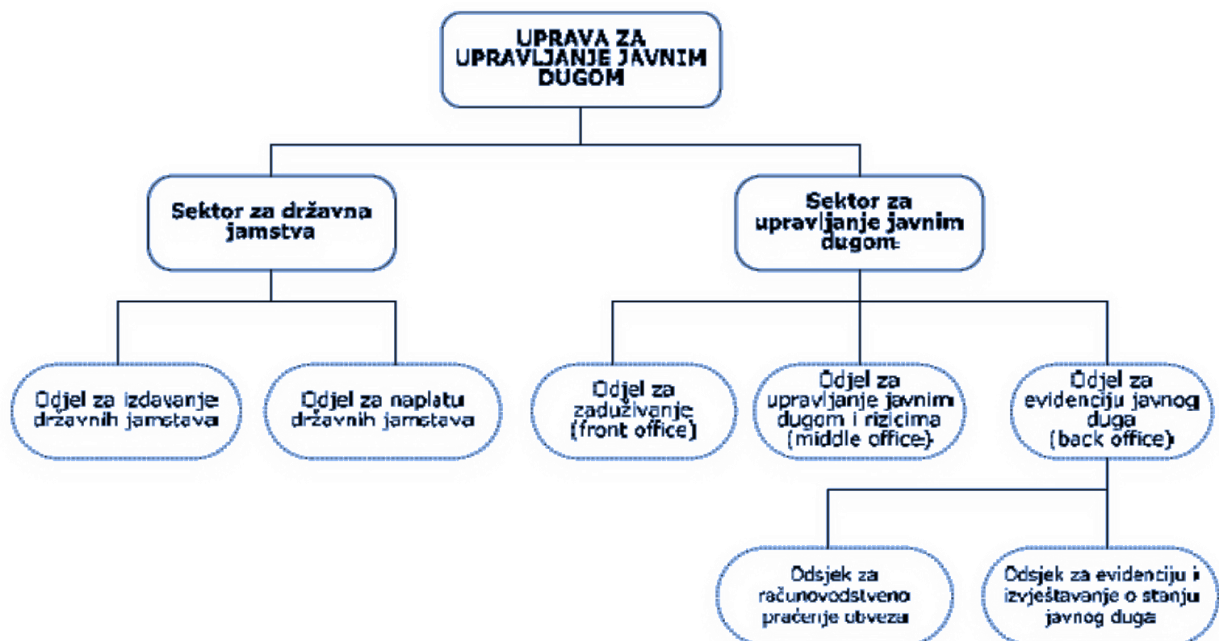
UPRAVA ZA UPRAVLJANJE JAVNIM DUGOM

Sektor za državna jamstva

Sektor za upravljanje javnim dugom

Odjel za izdavanje državnih jamstava

Odjel za naplatu državnih jamstava

Odjel za zaduživanje (front office)

Odjel za upravljanje javnim dugom i rizicima (middle office)

Odjel za evidenciju javnog duga (back office)

Odsjek za računovodstveno praćenje obveza

Odsjek za evidenciju i izvještavanje o stanju javnog duga